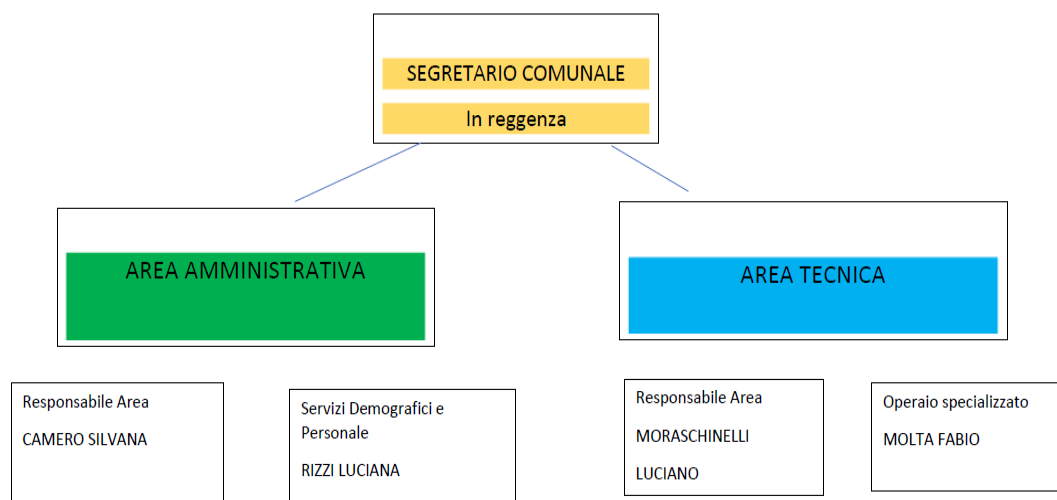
SEGRETARIO COMUNALE

In reggenza

AREA AMMINISTRATIVA

AREA TECNICA

Responsabile Area

CAMERO SILVANA

Servizi Demografici e Personale

RIZZI LUCIANA

Responsabile Area

MORASCHINELLI

LUCIANO

Operaio specializzato

MOLTA FABIO